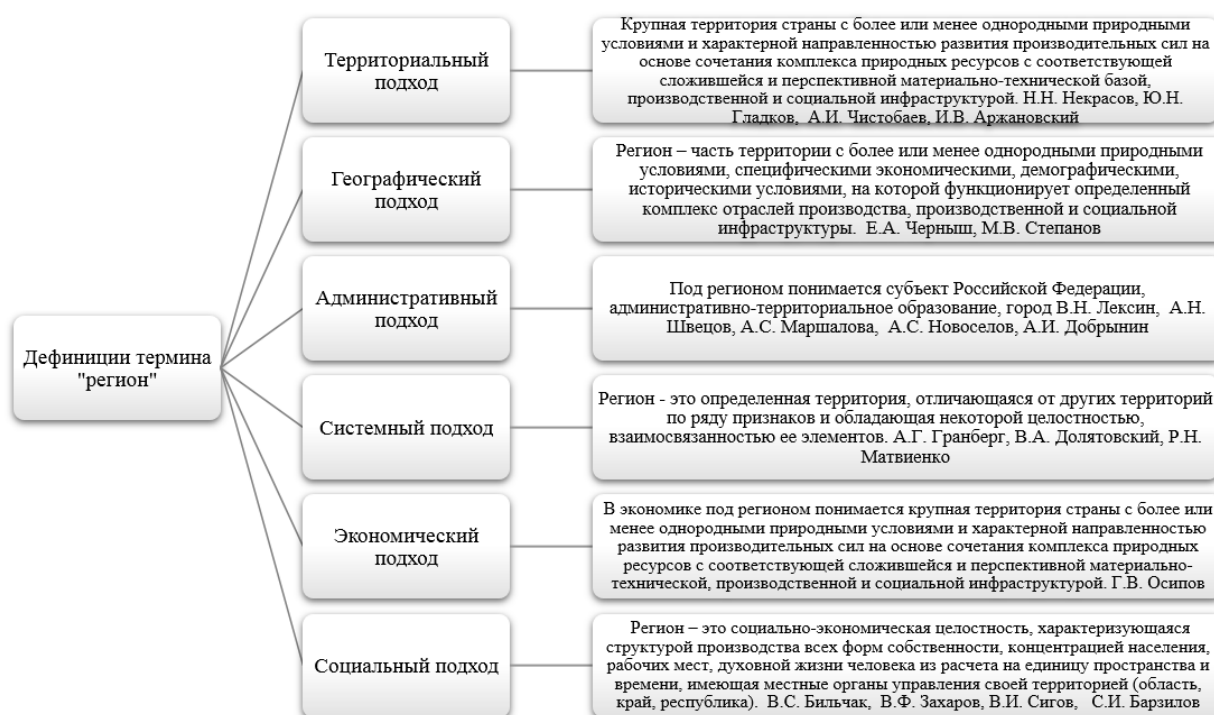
Дефиниции термина "регион"

Территориальный подход

Крупная территория страны с более или менее однородными природными условиями и характерной направленностью развития производительных сил на основе сочетания комплекса природных ресурсов с соответствующей сложившейся и перспективной материально-технической базой, производственной и социальной инфраструктурой. Н.Н. Некрасов, Ю.Н. Гладков, А.И. Чистобаев, И.В. Аржановский

Географический подход

Регион – часть территории с более или менее однородными природными условиями, специфическими экономическими, демографическими, историческими условиями, на которой функционирует определенный комплекс отраслей производства, производственной и социальной инфраструктуры. Е.А. Черныш, М.В. Степанов

Административный подход

Под регионом понимается субъект Российской Федерации, административно-территориальное образование, город В.Н. Лексин, А.Н. Швецов, А.С. Маршалова, А.С. Новоселов, А.И. Добрынин

Системный подход

Регион - это определенная территория, отличающаяся от других территорий по ряду признаков и обладающая некоторой целостностью, взаимосвязанностью ее элементов. А.Г. Гранберг, В.А. Долятовский, Р.Н. Матвиенко

Экономический подход

В экономике под регионом понимается крупная территория страны с более или менее однородными природными условиями и характерной направленностью развития производительных сил на основе сочетания комплекса природных ресурсов с соответствующей сложившейся и перспективной материально-технической, производственной и социальной инфраструктурой. Г.В. Осипов

Социальный подход

Регион – это социально-экономическая целостность, характеризующаяся структурой производства всех форм собственности, концентрацией населения, рабочих мест, духовной жизни человека из расчета на единицу пространства и времени, имеющая местные органы управления своей территорией (область, край, республика). В.С. Бильчак, В.Ф. Захаров, В.И. Сигов, С.И. Барзилов